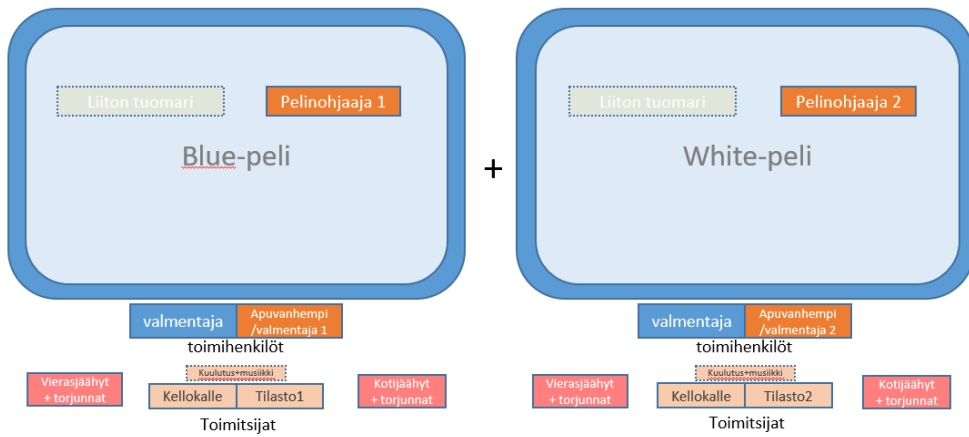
Liiton tuomari

Pelinohjaaja 1

Blue-peli

+

Liiton tuomari

Pelinohjaaja 2

White-peli

valmentaja

Apuvanhempi /valmentaja 1

toimihenkilöt

Vierasjäähyt + torjunnat

Kuulutus+musiikki

Kellokalle

Tilasto1

Kotijäähyt + torjunnat

Toimitsijat

valmentaja

Apuvanhempi /valmentaja 2

toimihenkilöt

Vierasjäähyt + torjunnat

Kuulutus+musiikki

Kellokalle

Tilasto2

Kotijäähyt + torjunnat

Toimitsijat